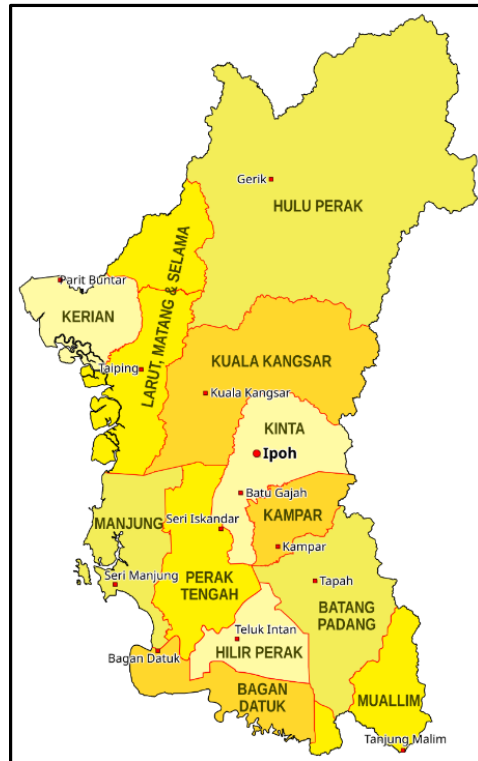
Gerik
HULU PERAK
Parit Buntar
KERIAN
LARUT, MATANG & SELAMA
Taiping
KUALA KANGSAR
Kuala Kangsar
KINTA
Ipoh
Batu Gajah
MANJUNG
Seri Iskandar
KAMPAR
Kampar
Tapah
Seri Manjung
PERAK TENGAH
BATANG PADANG
Teluk Intan
Bagan Datuk
HILIR PERAK
BAGAN DATUK
MUALLIM
Tanjung Malim